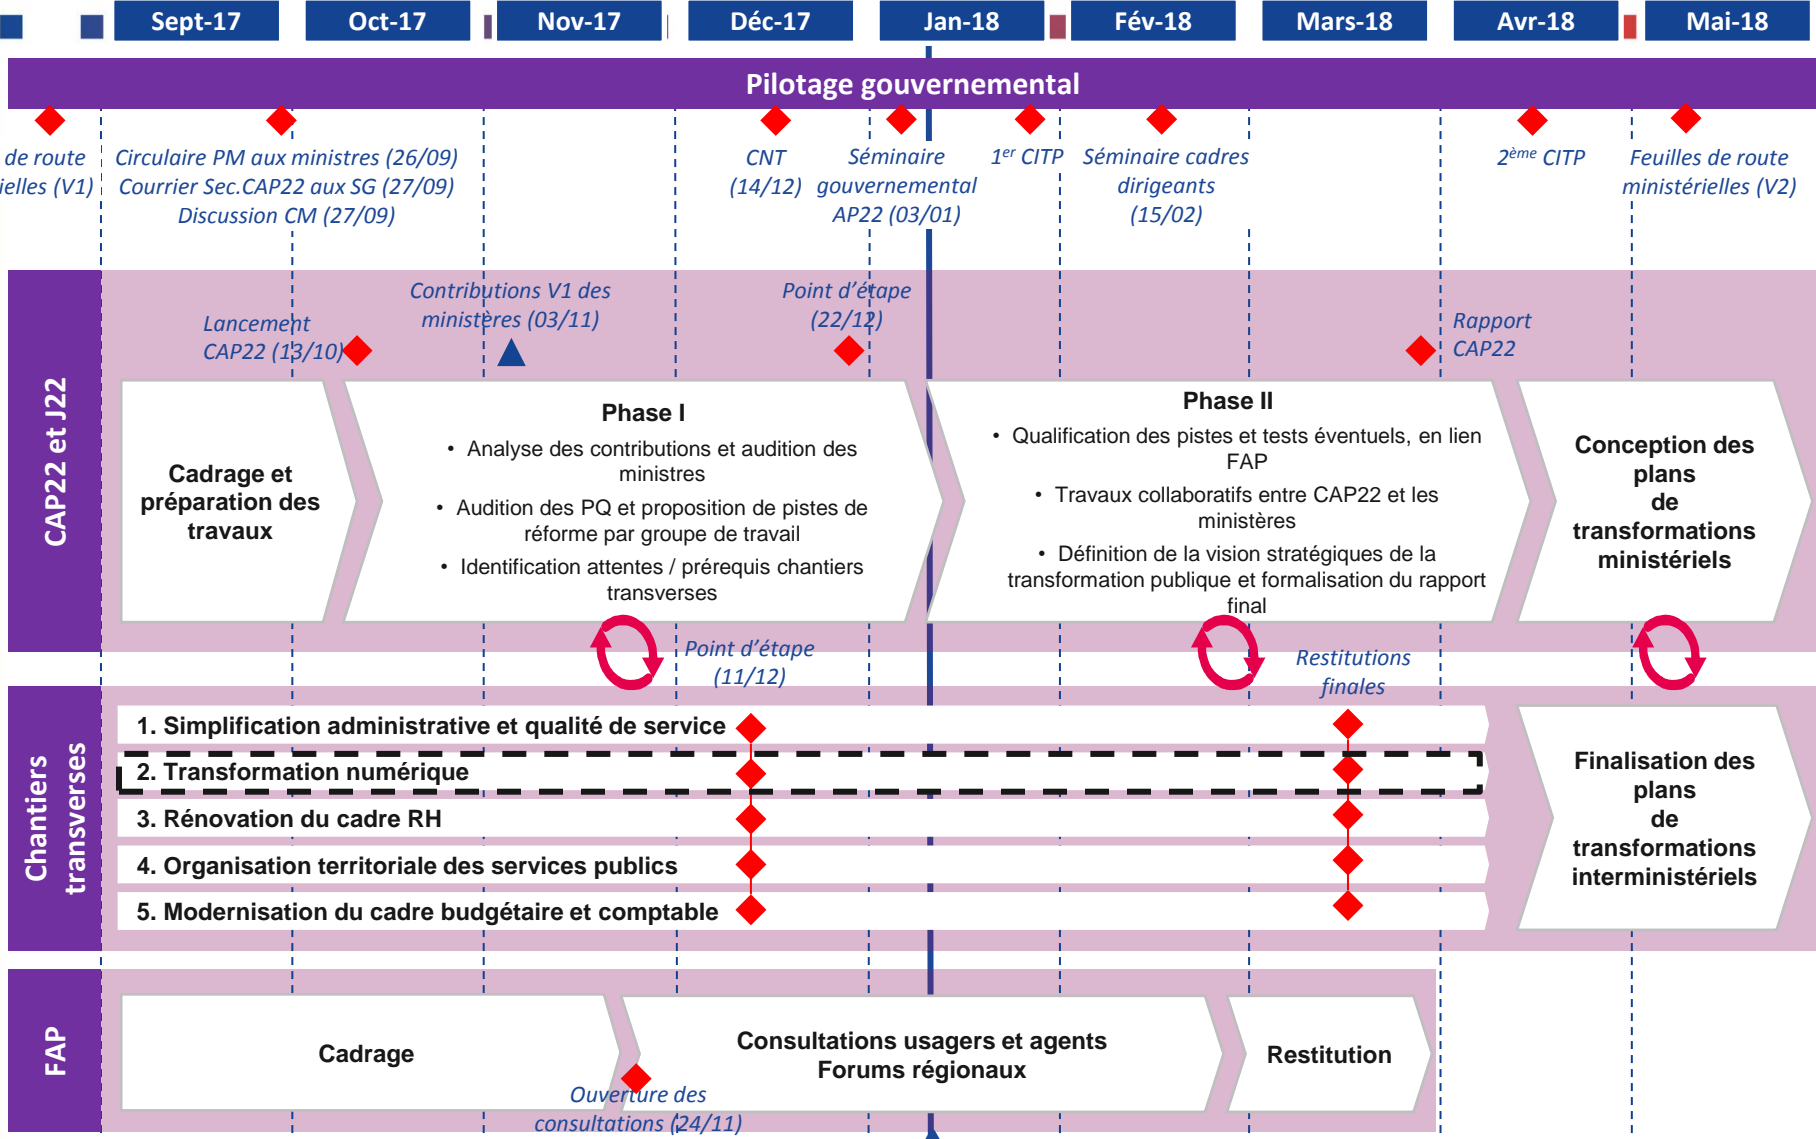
Sept-17 | Oct-17 | Nov-17 | Déc-17 | Jan-18 | Fév-18 | Mars-18 | Avr-18 | Mai-18

Pilotage gouvernemental

de route
ielles (V1)

Circulaire PM aux ministres (26/09)
Courrier Sec.CAP22 aux SG (27/09)
Discussion CM (27/09)

CNT
(14/12)

Séminaire gouvernemental AP22 (03/01)

$1^{er}$ CITP

Séminaire cadres dirigeants (15/02)

$2^{ème}$ CITP

Feuilles de route ministérielles (V2)

CAP22 et J22

Lancement CAP22 (13/10)

Contributions V1 des ministères (03/11)

Point d'étape (22/12)

Rapport CAP22

Cadrage et préparation des travaux

Phase I
• Analyse des contributions et audition des ministres
• Audition des PQ et proposition de pistes de réforme par groupe de travail
• Identification attentes / prérequis chantiers transverses

Phase II
• Qualification des pistes et tests éventuels, en lien FAP
• Travaux collaboratifs entre CAP22 et les ministères
• Définition de la vision stratégiques de la transformation publique et formalisation du rapport final

Conception des plans de transformations ministériels

Point d'étape (11/12)

Restitutions finales

Chantiers transverses

1. Simplification administrative et qualité de service
2. Transformation numérique
3. Rénovation du cadre RH
4. Organisation territoriale des services publics
5. Modernisation du cadre budgétaire et comptable

Finalisation des plans de transformations interministériels

FAP

Cadrage

Consultations usagers et agents
Forums régionaux

Restitution

Ouverture des consultations (24/11)